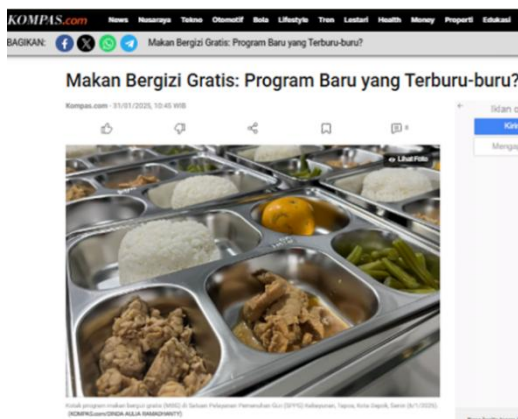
KOMPAS.com News Nusaraya Tekno Otomotif Bola Lifestyle Tren Lestari Health Money Properti Edukasi

BAGIKAN:

Makan Bergizi Gratis: Program Baru yang Terburu-buru?

Makan Bergizi Gratis: Program Baru yang Terburu-buru?

Kompas.com - 31/01/2025, 10:45 WIB

8

Lihat Foto

Iklan o

Kirim

Menga

Kotak program makan bergizi gratis (MBG) di Satuan Pelayanan Pemenuhan Gizi (SPPG) Kalisuren, Tajurhalang, Kota Depok, Senin (6/1/2025). (KOMPAS.com/DINDA AULIA RAMADHANTY)